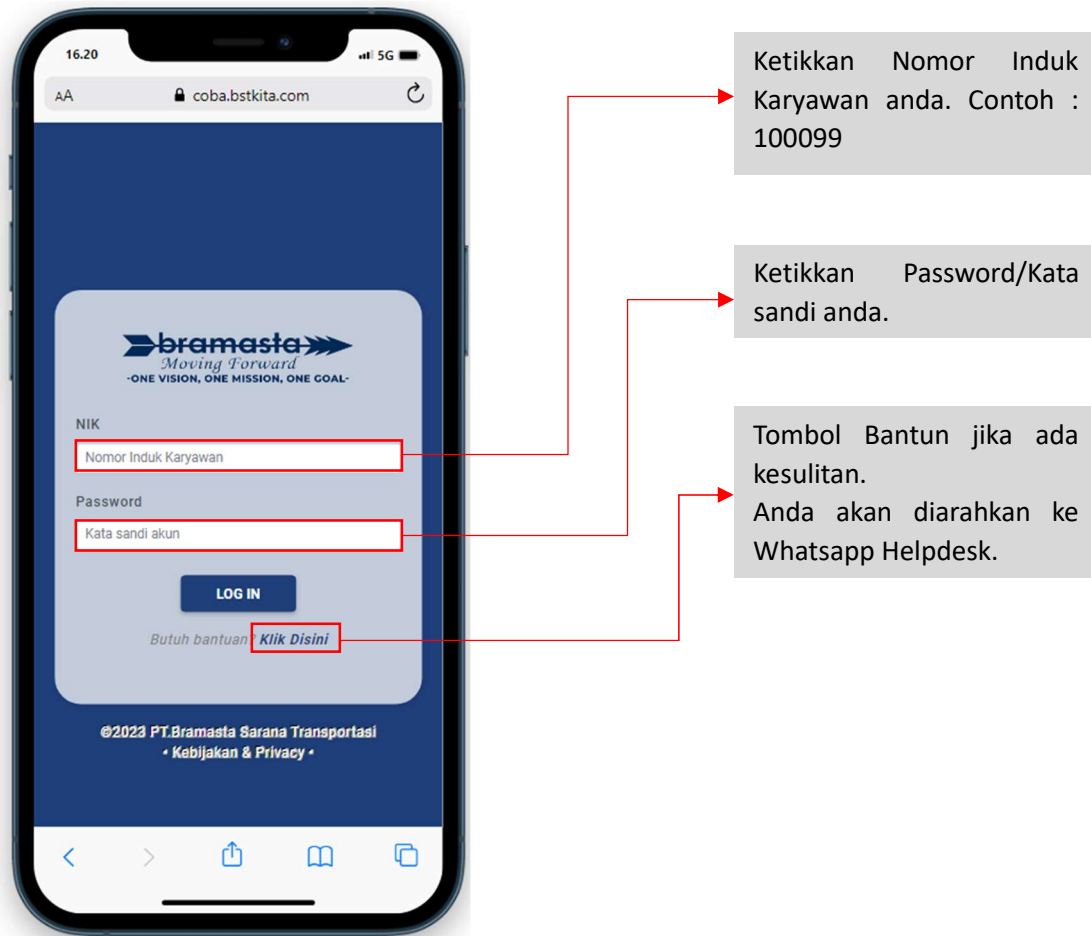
16.20

5G

AA

coba.bstkita.com

bramasta
Moving Forward
-ONE VISION, ONE MISSION, ONE GOAL-

NIK

Nomor Induk Karyawan

Password

Kata sandi akun

LOG IN

Butuh bantuan? Klik Disini

©2023 PT.Bramasta Sarana Transportasi
• Kebijakan & Privacy •

Ketikkan Nomor Induk Karyawan anda. Contoh : 100099

Ketikkan Password/Kata sandi anda.

Tombol Bantun jika ada kesulitan.
Anda akan diarahkan ke Whatsapp Helpdesk.